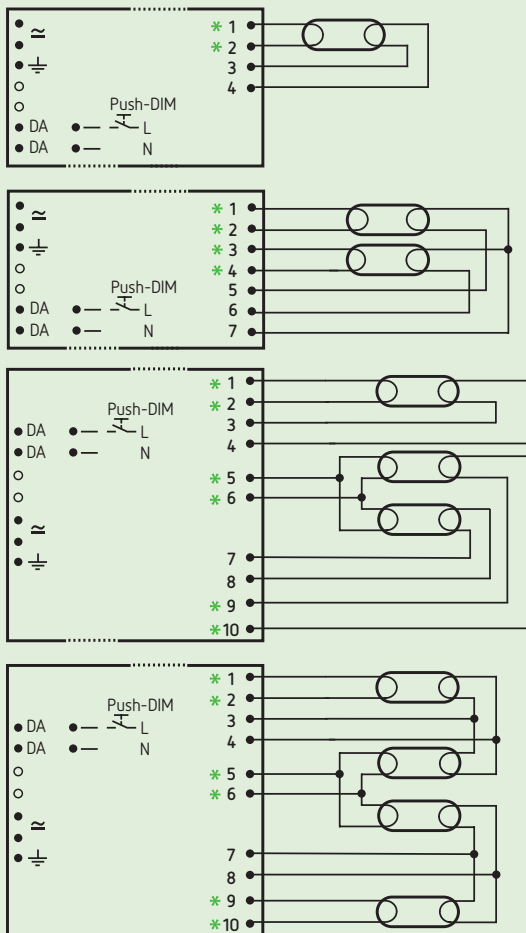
$\simeq$
$\frac{\perp}{}$
Push-DIM
DA L
DA N
* 1
* 2
3
4

$\simeq$
$\frac{\perp}{}$
Push-DIM
DA L
DA N
* 1
* 2
* 3
* 4
5
6
7

Push-DIM
DA L
DA N
$\simeq$
$\frac{\perp}{}$
* 1
* 2
3
4
* 5
* 6
7
8
* 9
* 10

Push-DIM
DA L
DA N
$\simeq$
$\frac{\perp}{}$
* 1
* 2
3
4
* 5
* 6
7
8
* 9
* 10